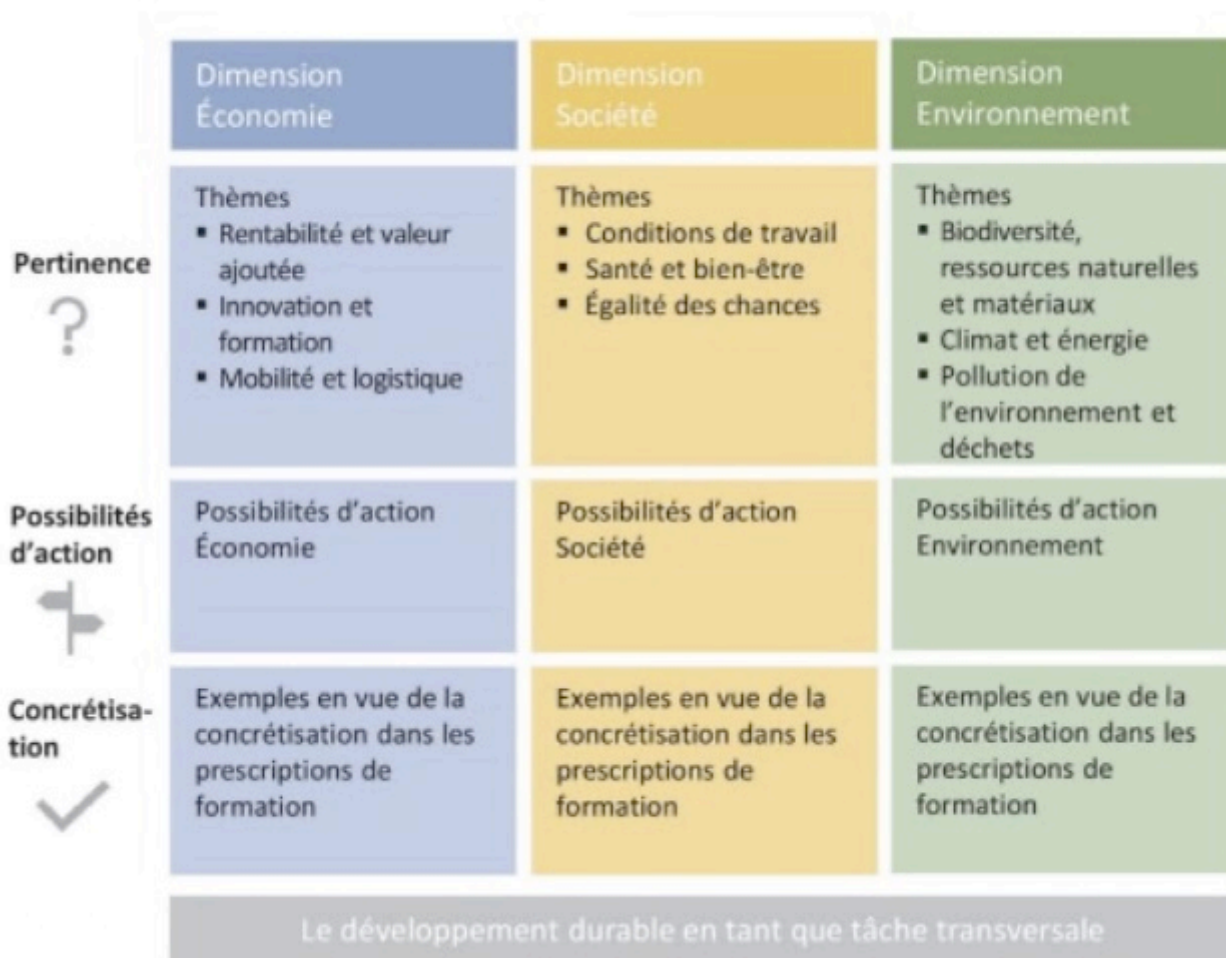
| | Dimension Économie | Dimension Société | Dimension Environnement |
|---|---|---|---|
| Pertinence | Thèmes<br>▪ Rentabilité et valeur ajoutée<br>▪ Innovation et formation<br>▪ Mobilité et logistique | Thèmes<br>▪ Conditions de travail<br>▪ Santé et bien-être<br>▪ Égalité des chances | Thèmes<br>▪ Biodiversité, ressources naturelles et matériaux<br>▪ Climat et énergie<br>▪ Pollution de l'environnement et déchets |
| Possibilités d'action | Possibilités d'action Économie | Possibilités d'action Société | Possibilités d'action Environnement |
| Concrétisation | Exemples en vue de la concrétisation dans les prescriptions de formation | Exemples en vue de la concrétisation dans les prescriptions de formation | Exemples en vue de la concrétisation dans les prescriptions de formation |

Le développement durable en tant que tâche transversale